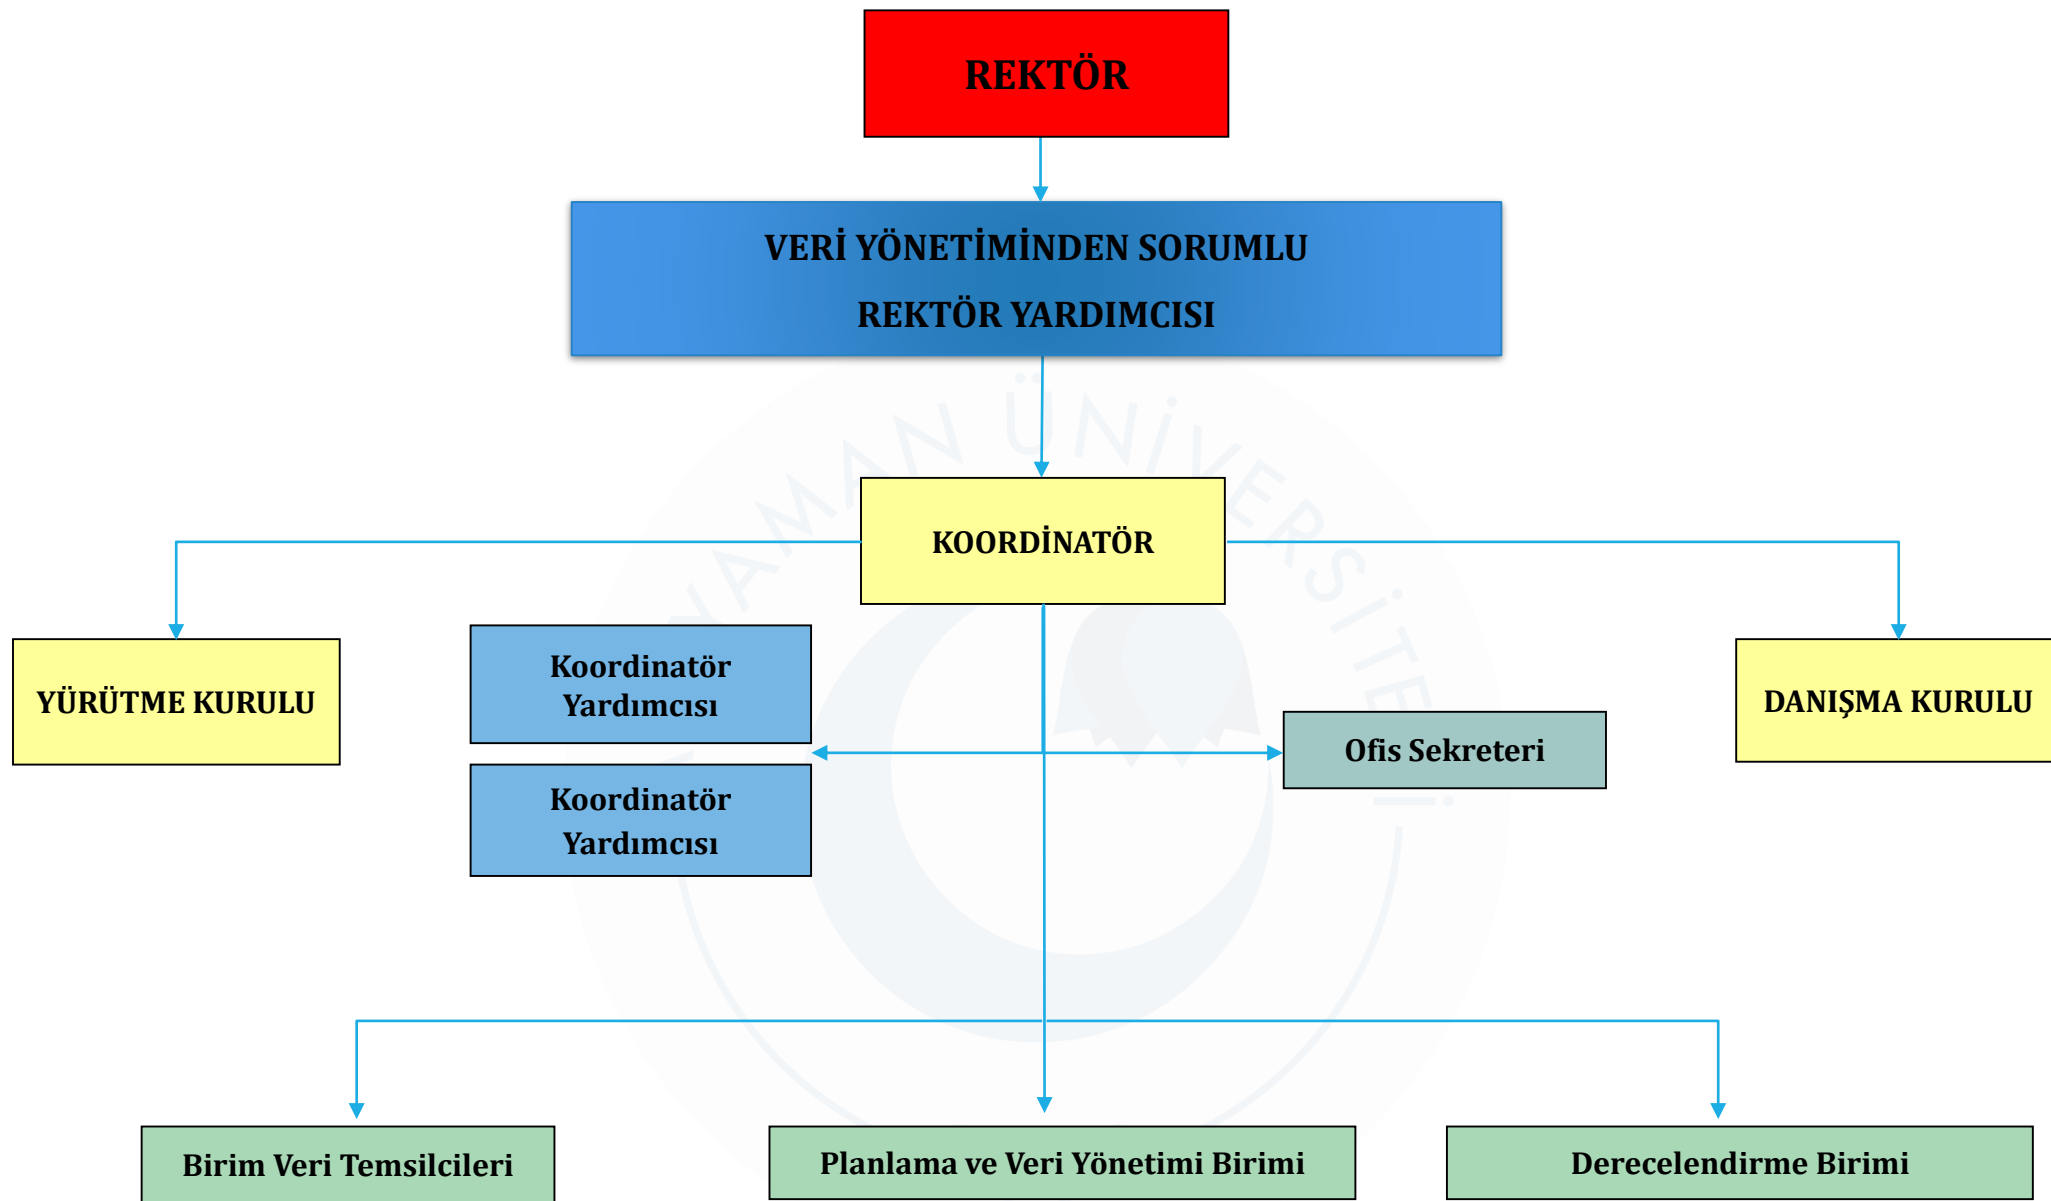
REKTÖR

VERİ YÖNETİMİNDEN SORUMLU REKTÖR YARDIMCISI

KOORDİNATÖR

YÜRÜTME KURULU

Koordinatör Yardımcısı

Koordinatör Yardımcısı

Ofis Sekreteri

DANIŞMA KURULU

Birim Veri Temsilcileri

Planlama ve Veri Yönetimi Birimi

Derecelendirme Birimi